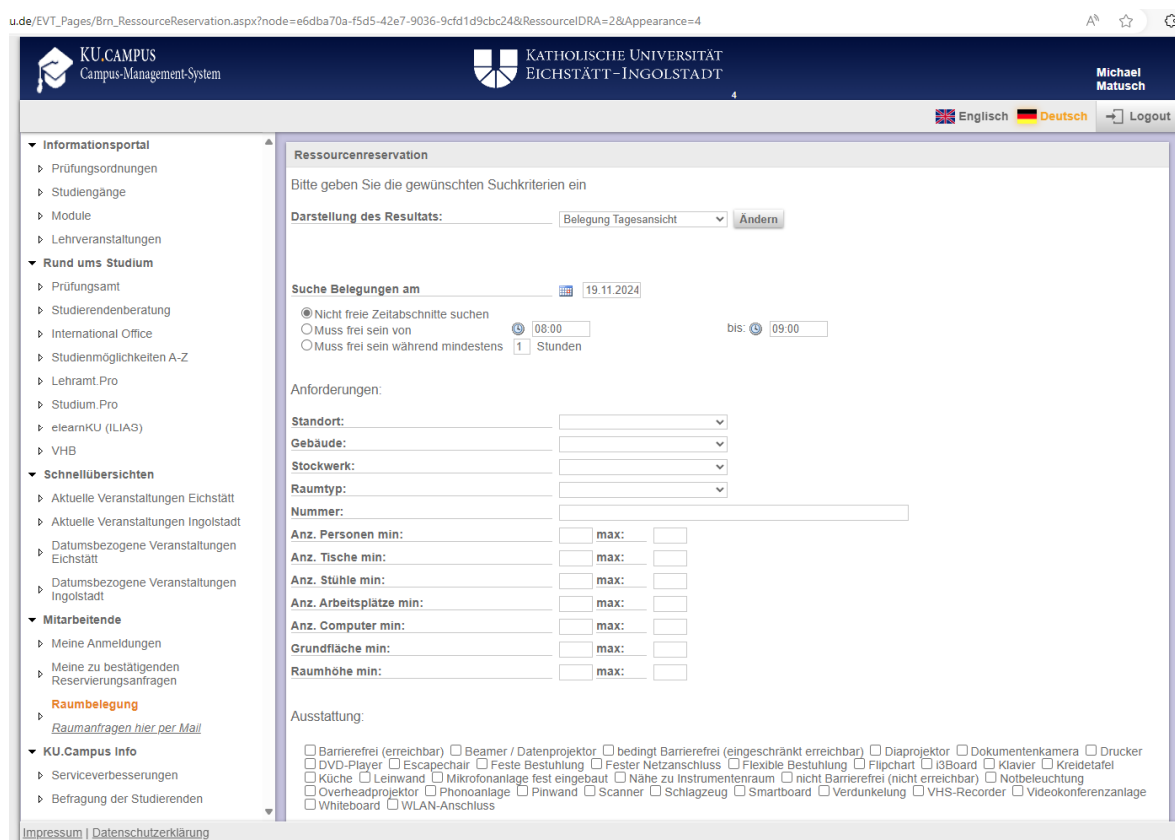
u.de/EVT_Pages/Brn_RessourceReservation.aspx?node=e6dba70a-f5d5-42e7-9036-9cfd1d9cbc24&RessourceIDRA=2&Appearance=4

KU.CAMPUS
Campus-Management-System

KATHOLISCHE UNIVERSITÄT
EICHSTÄTT-INGOLSTADT

4

Michael
Matusch

Englisch Deutsch Logout

Informationsportal
Prüfungsordnungen
Studiengänge
Module
Lehrveranstaltungen
Rund ums Studium
Prüfungsamt
Studierendenberatung
International Office
Studienmöglichkeiten A-Z
Lehramt.Pro
Studium.Pro
elearnKU (ILIAS)
VHB
Schnellübersichten
Aktuelle Veranstaltungen Eichstätt
Aktuelle Veranstaltungen Ingolstadt
Datumsbezogene Veranstaltungen Eichstätt
Datumsbezogene Veranstaltungen Ingolstadt
Mitarbeitende
Meine Anmeldungen
Meine zu bestätigenden Reservierungsanfragen
Raumbelegung
Raumanfragen hier per Mail
KU.Campus Info
Serviceverbesserungen
Befragung der Studierenden

Ressourcenreservation

Bitte geben Sie die gewünschten Suchkriterien ein

Darstellung des Resultats: Belegung Tagesansicht Ändern

Suche Belegungen am 19.11.2024

Nicht freie Zeitabschnitte suchen
Muss frei sein von 08:00 bis: 09:00
Muss frei sein während mindestens 1 Stunden

Anforderungen:

Standort:
Gebäude:
Stockwerk:
Raumtyp:
Nummer:
Anz. Personen min: max:
Anz. Tische min: max:
Anz. Stühle min: max:
Anz. Arbeitsplätze min: max:
Anz. Computer min: max:
Grundfläche min: max:
Raumhöhe min: max:

Ausstattung:

Barrierefrei (erreichbar) Beamer / Datenprojektor bedingt Barrierefrei (eingeschränkt erreichbar) Diaprojektor Dokumentenkamera Drucker DVD-Player Escapechair Feste Bestuhlung Fester Netzanschluss Flexible Bestuhlung Flipchart i3Board Klavier Kreidetafel Küche Leinwand Mikrofonanlage fest eingebaut Nähe zu Instrumentenraum nicht Barrierefrei (nicht erreichbar) Notbeleuchtung Overheadprojektor Phonoanlage Pinwand Scanner Schlagzeug Smartboard Verdunkelung VHS-Recorder Videokonferenzanlage Whiteboard WLAN-Anschluss

Impressum | Datenschutzerklärung